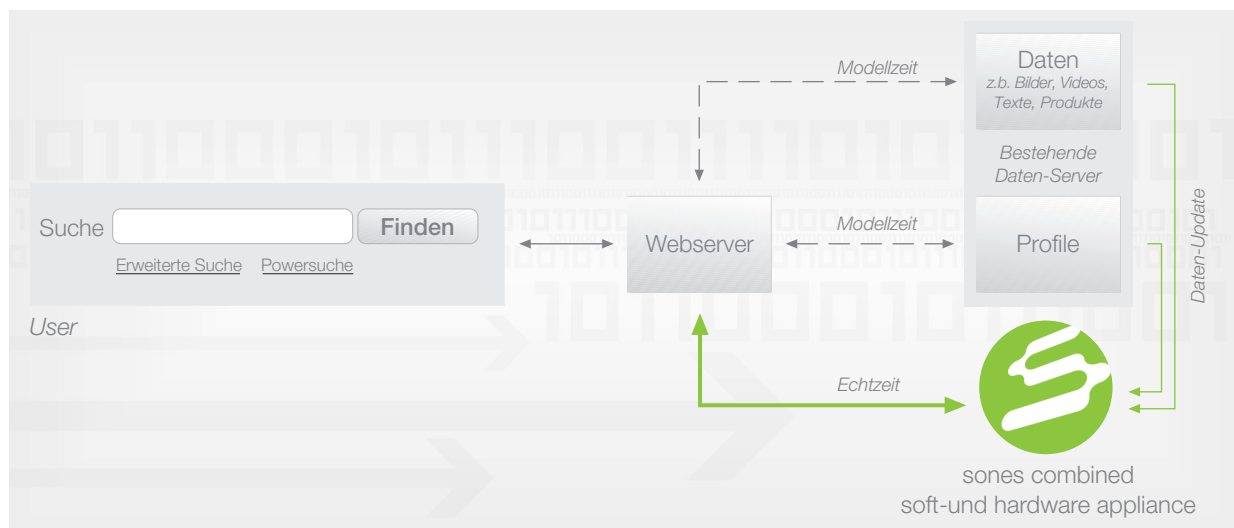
Modellzeit

Daten
z.b. Bilder, Videos, Texte, Produkte

Bestehende Daten-Server

Suche
Finden
Erweiterte Suche Powersuche

User

Webserver

Modellzeit

Profile

Daten-Update

Echtzeit

sones combined
soft-und hardware appliance